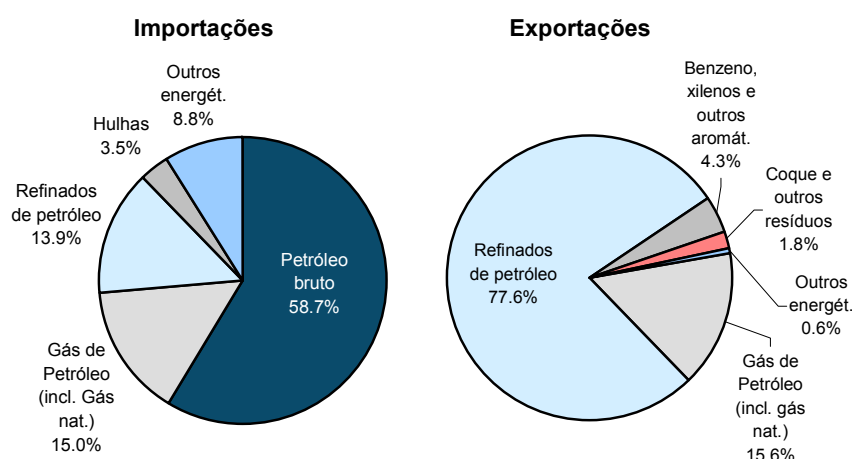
Importações

Outros energét. 8.8%

Hulhas 3.5%

Refinados de petróleo 13.9%

Petróleo bruto 58.7%

Gás de Petróleo (incl. Gás nat.) 15.0%

Exportações

Benzeno, xilenos e outros aromát. 4.3%

Coque e outros resíduos 1.8%

Refinados de petróleo 77.6%

Outros energét. 0.6%

Gás de Petróleo (incl. gás nat.) 15.6%